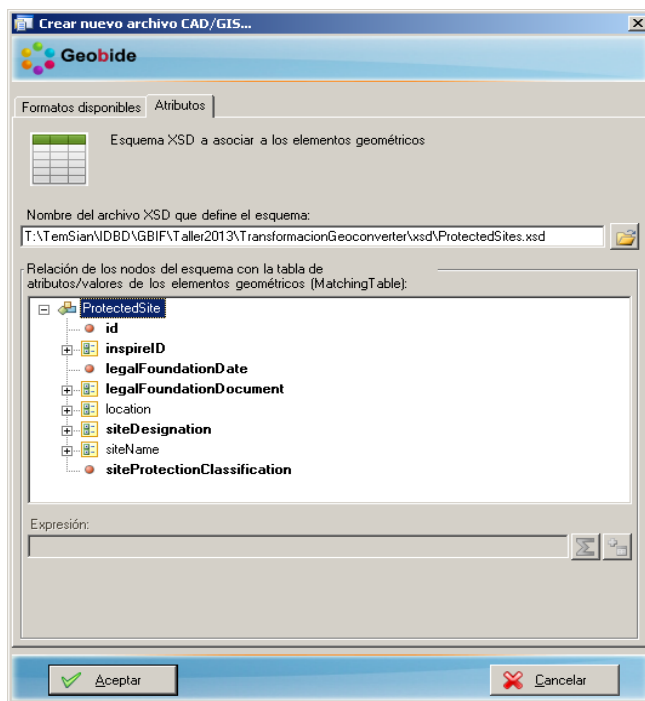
Crear nuevo archivo CAD/GIS...

Geobide

Formatos disponibles | Atributos

Esquema XSD a asociar a los elementos geométricos

Nombre del archivo XSD que define el esquema:

T:\TemSian\IDBD\GBIF\Taller2013\TransformacionGeoconverter\xsd\ProtectedSites.xsd

Relación de los nodos del esquema con la tabla de atributos/valores de los elementos geométricos (MatchingTable):

ProtectedSite
id
inspireID
legalFoundationDate
legalFoundationDocument
location
siteDesignation
siteName
siteProtectionClassification

Expresión:

Aceptar

Cancelar